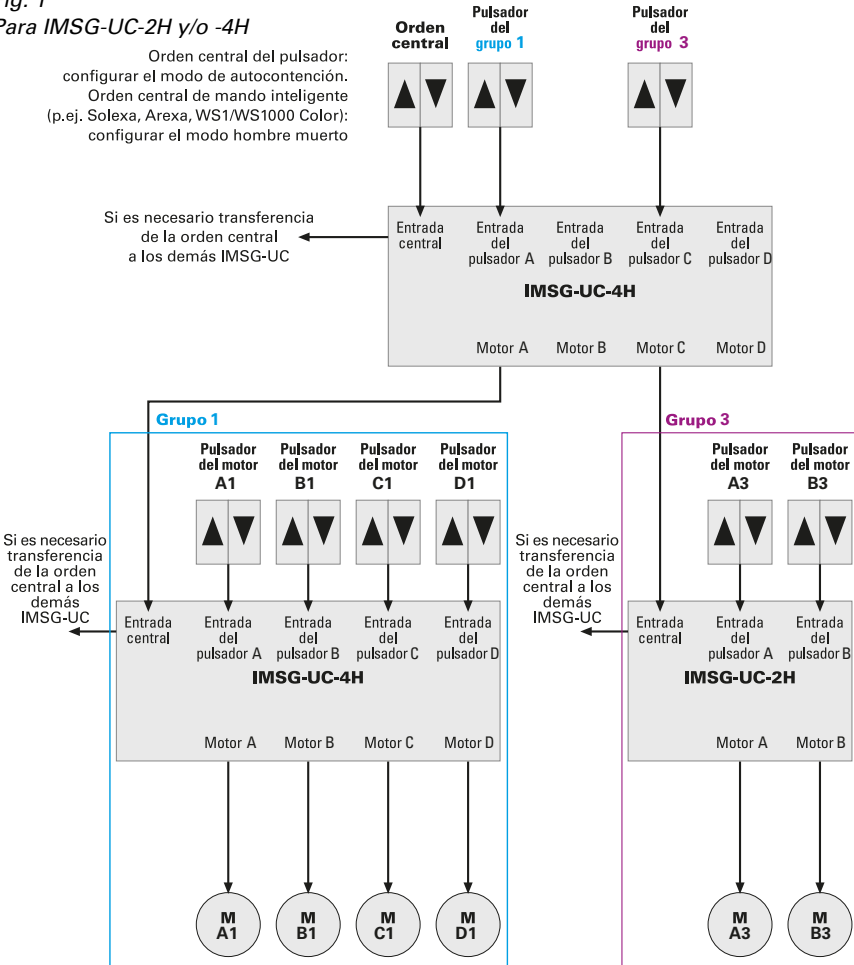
ig. 1
Para IMSG-UC-2H y/o -4H

Orden central del pulsador: configurar el modo de autocontención. Orden central de mando inteligente (p.ej. Solexa, Arexa, WS1/WS1000 Color): configurar el modo hombre muerto

Orden central

Pulsador del grupo 1

Pulsador del grupo 3

Si es necesario transferencia de la orden central a los demás IMSG-UC

Entrada central

Entrada del pulsador A

Entrada del pulsador B

Entrada del pulsador C

Entrada del pulsador D

IMSG-UC-4H

Motor A

Motor B

Motor C

Motor D

Grupo 1

Grupo 3

Pulsador del motor A1

Pulsador del motor B1

Pulsador del motor C1

Pulsador del motor D1

Pulsador del motor A3

Pulsador del motor B3

Si es necesario transferencia de la orden central a los demás IMSG-UC

Entrada central

Entrada del pulsador A

Entrada del pulsador B

Entrada del pulsador C

Entrada del pulsador D

IMSG-UC-4H

Motor A

Motor B

Motor C

Motor D

Si es necesario transferencia de la orden central a los demás IMSG-UC

Entrada central

Entrada del pulsador A

Entrada del pulsador B

IMSG-UC-2H

Motor A

Motor B

M A1

M B1

M C1

M D1

M A3

M B3